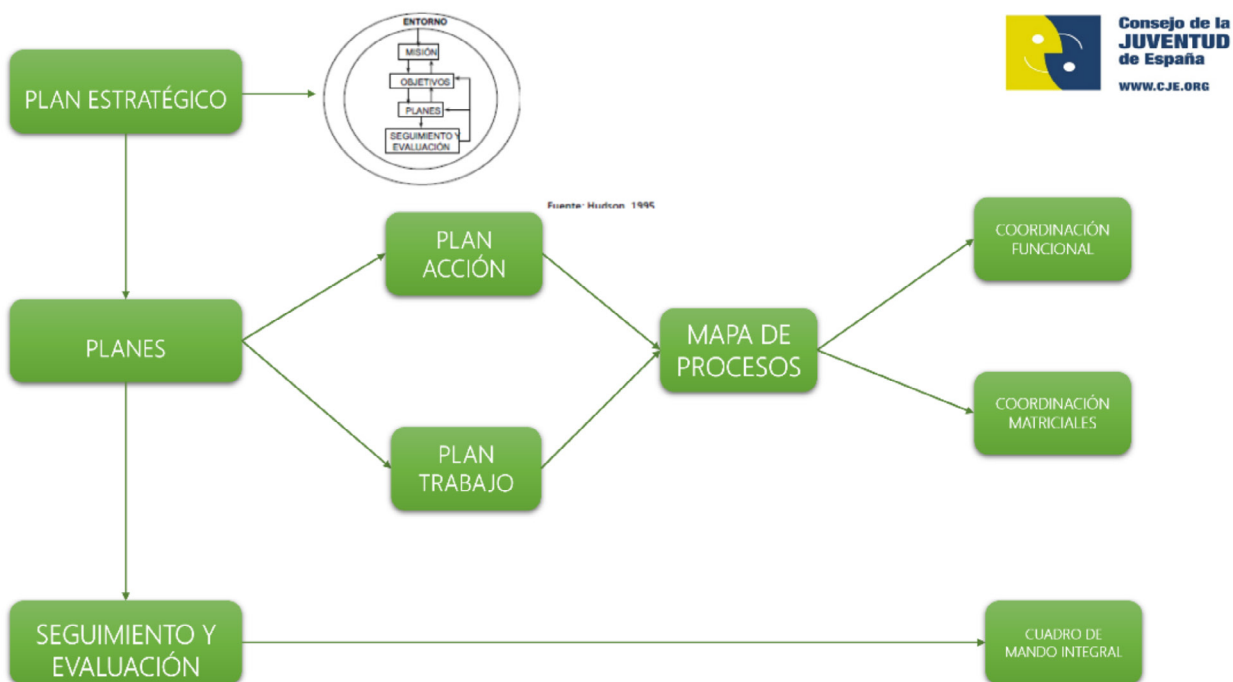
PLAN ESTRATÉGICO

ENTORNO
MISIÓN
OBJETIVOS
PLANES
SEGUIMIENTO Y EVALUACIÓN

Fuente: Hudson, 1995

Consejo de la JUVENTUD de España
WWW.CJE.ORG

PLANES

PLAN ACCIÓN

PLAN TRABAJO

MAPA DE PROCESOS

COORDINACIÓN FUNCIONAL

COORDINACIÓN MATRICIALES

SEGUIMIENTO Y EVALUACIÓN

CUADRO DE MANDO INTEGRAL